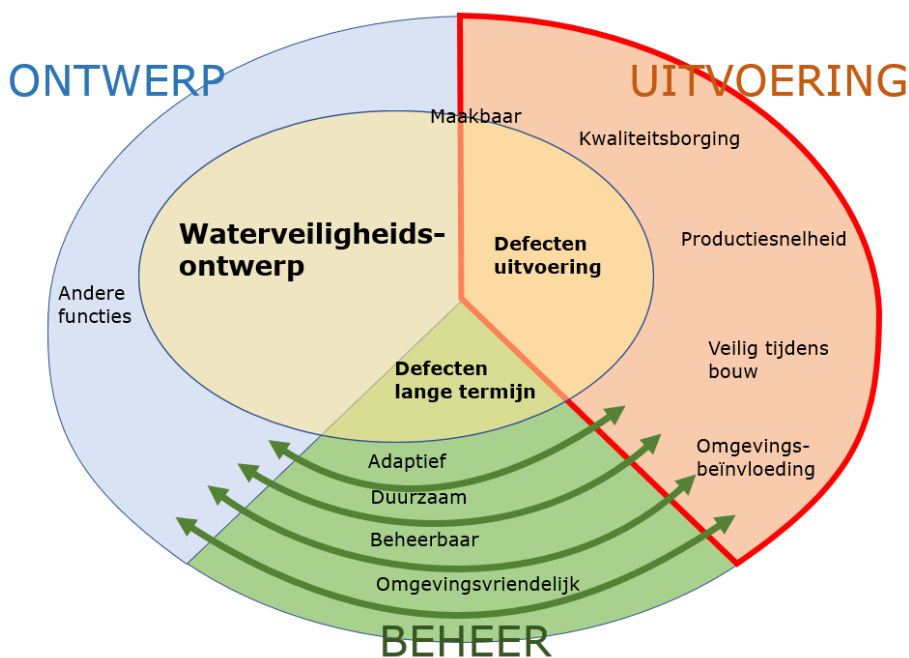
ONTWERP

UITVOERING

Maakbaar

Kwaliteitsborging

Waterveiligheids-ontwerp

Defecten uitvoering

Productiesnelheid

Andere functies

Defecten lange termijn

Veilig tijdens bouw

Omgevings-beïnvloeding

Adaptief

Duurzaam

Beheerbaar

Omgevingsvriendelijk

BEHEER